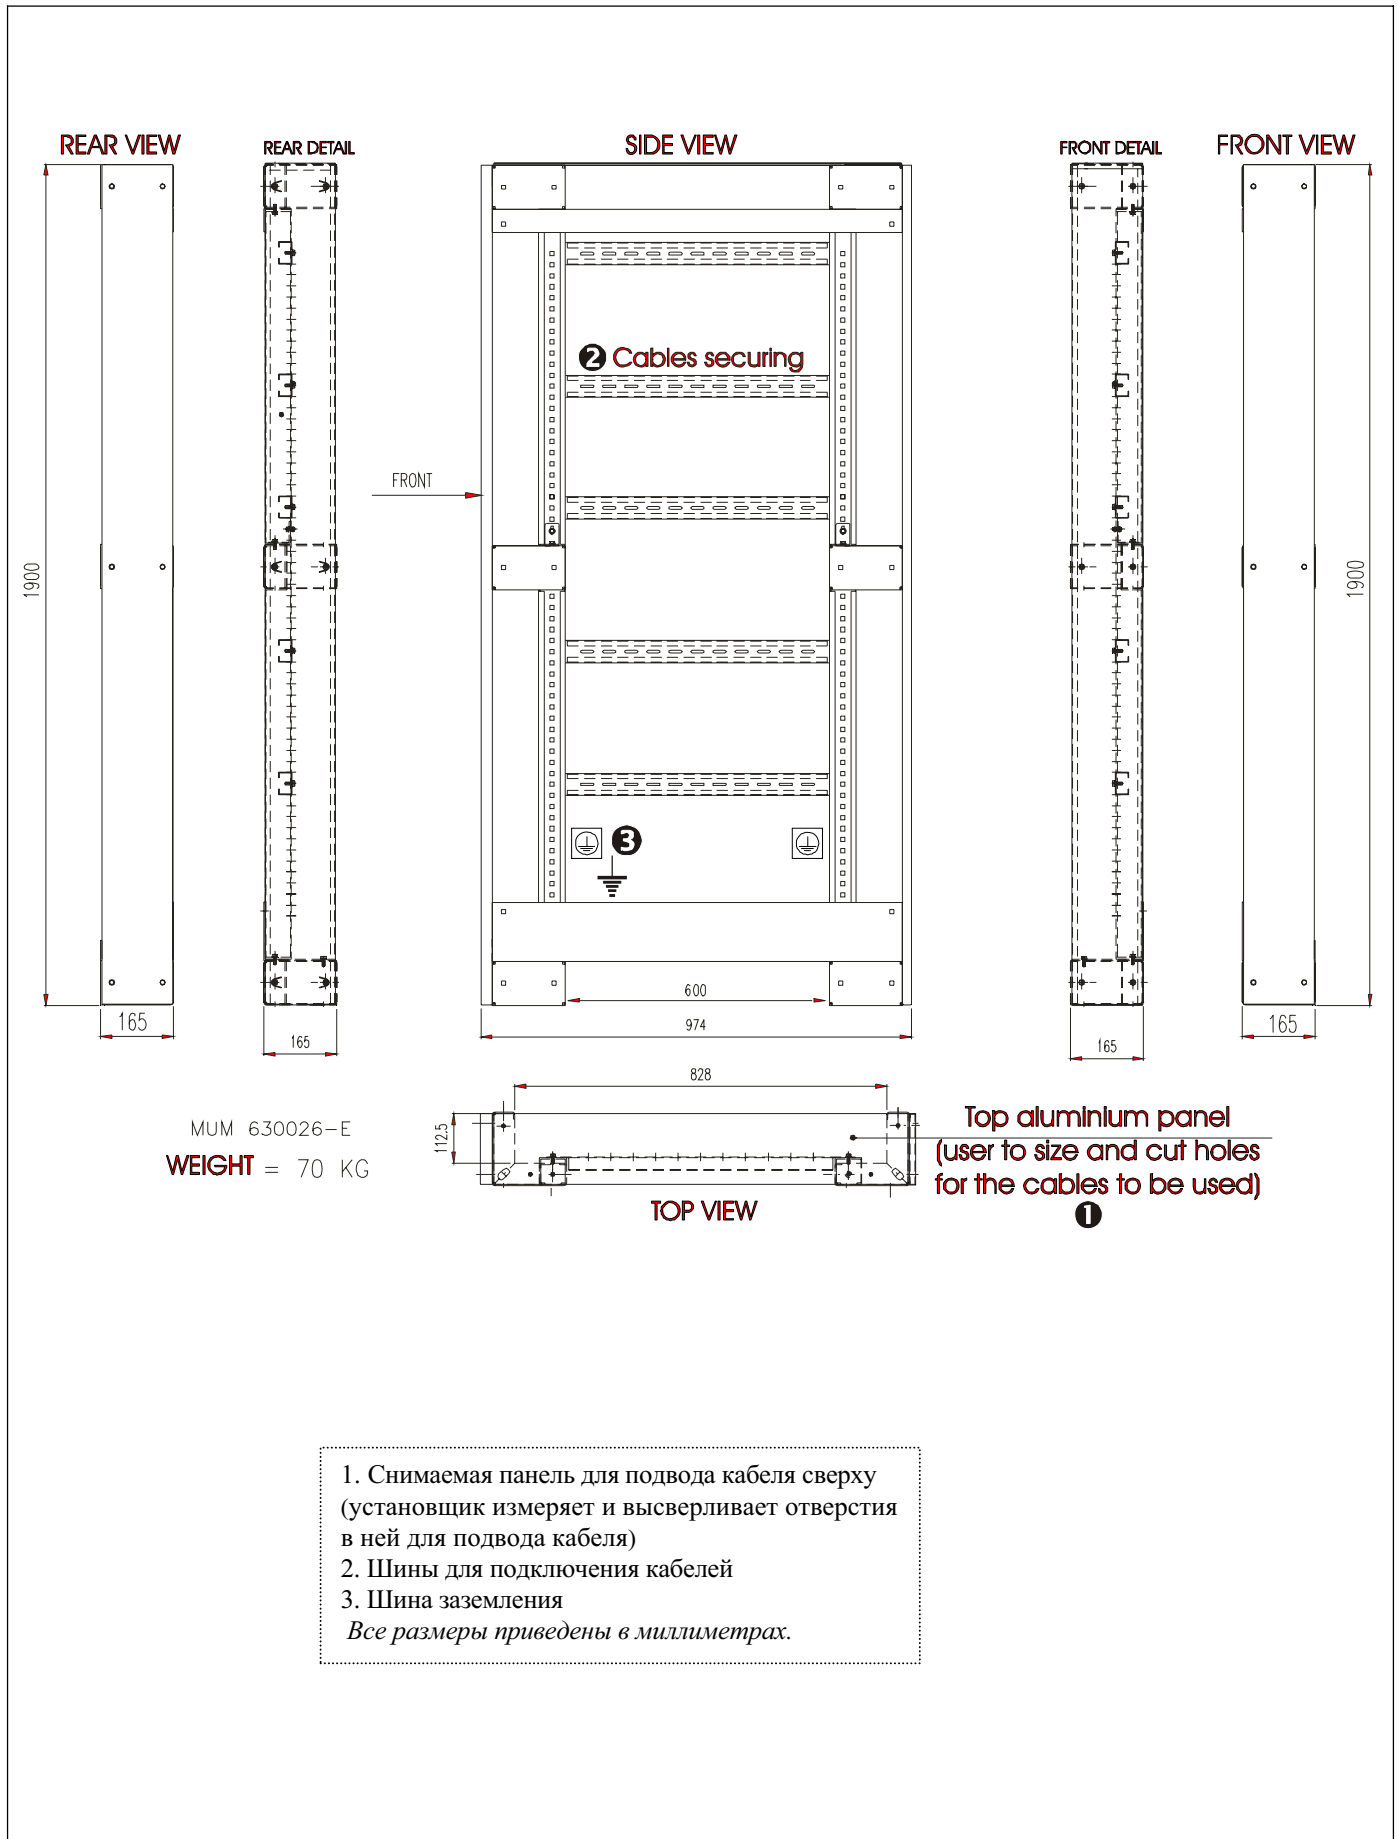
REAR VIEW

REAR DETAIL

SIDE VIEW

FRONT DETAIL

FRONT VIEW

❷ Cables securing

FRONT

❸

1900

1900

165

165

600

974

165

165

828

112.5

MUM 630026-E

WEIGHT = 70 KG

Top aluminium panel (user to size and cut holes for the cables to be used) ❶

TOP VIEW

1. Снимаемая панель для подвода кабеля сверху (установщик измеряет и высверливает отверстия в ней для подвода кабеля)
2. Шины для подключения кабелей
3. Шина заземления
Все размеры приведены в миллиметрах.